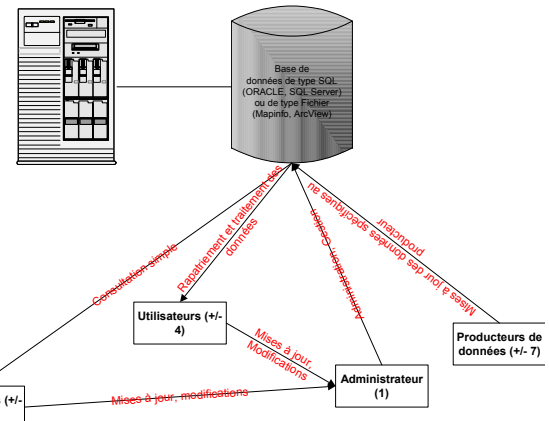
Base de données de type SQL (ORACLE, SQL Server) ou de type Fichier (Mapinfo, ArcView)

Consultation simple

Rapatriement et traitement des données

Administration, Gestion

Mises à jour des données spécifiques au producteur

Utilisateurs (+/- 4)

Mises à jour, Modifications

Producteurs de données (+/- 7)

Administrateur (1)

Mises à jour, modifications

(+/-